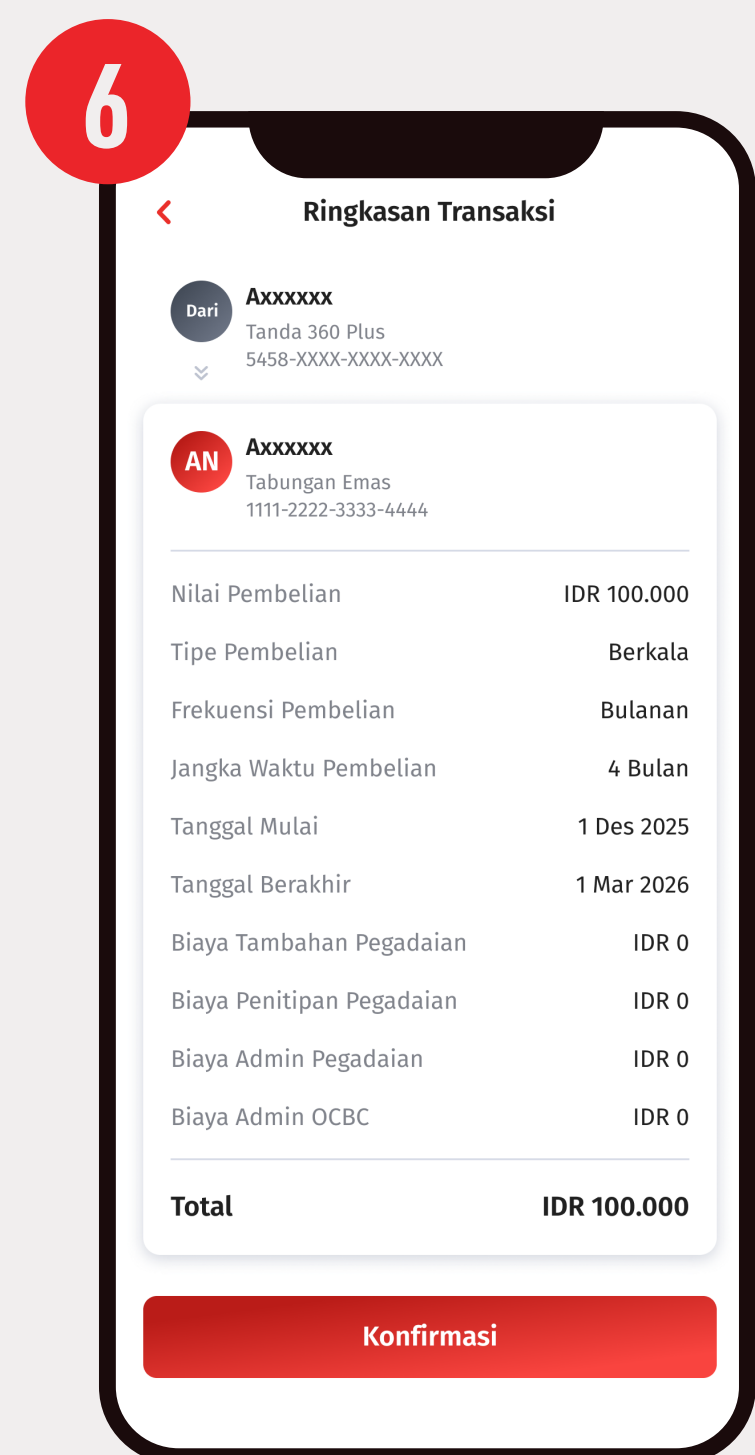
6

Ringkasan Transaksi

Dari
Axxxxxx
Tanda 360 Plus
5458-XXXX-XXXX-XXXX

AN
Axxxxxx
Tabungan Emas
1111-2222-3333-4444

| | |
|---|---|
| Nilai Pembelian | IDR 100.000 |
| Tipe Pembelian | Berkala |
| Frekuensi Pembelian | Bulanan |
| Jangka Waktu Pembelian | 4 Bulan |
| Tanggal Mulai | 1 Des 2025 |
| Tanggal Berakhir | 1 Mar 2026 |
| Biaya Tambahan Pegadaian | IDR 0 |
| Biaya Penitipan Pegadaian | IDR 0 |
| Biaya Admin Pegadaian | IDR 0 |
| Biaya Admin OCBC | IDR 0 |

Total IDR 100.000

Konfirmasi